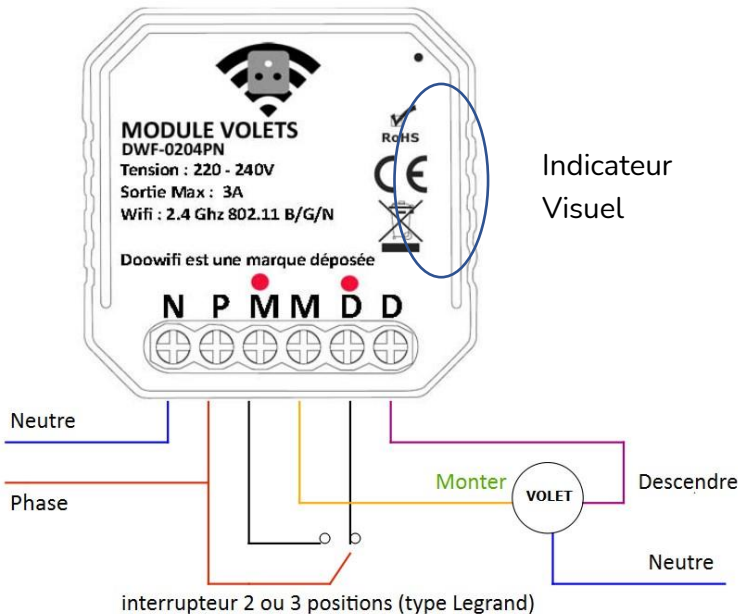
MODULE VOLETS
DWF-0204PN
Tension : 220 - 240V
Sortie Max : 3A
Wifi : 2.4 Ghz 802.11 B/G/N

RoHS
CE

Indicateur Visuel

Doowifi est une marque déposée

N P M M D D

Neutre

Phase

Monter

VOLET

Descendre

Neutre

interrupteur 2 ou 3 positions (type Legrand)